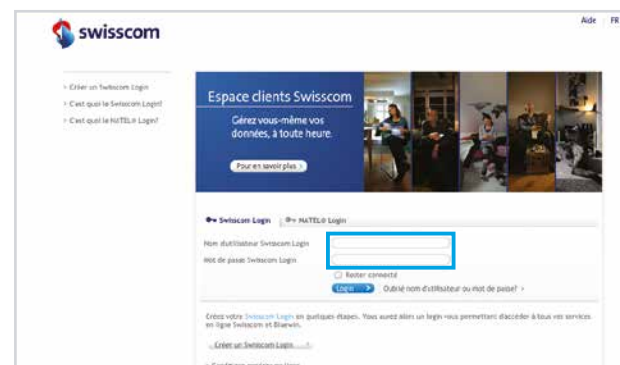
swisscom

Aide | FR

› Créer un Swisscom Login
› C'est quoi le Swisscom Login?
› C'est quoi le NATEL® Login?

Espace clients Swisscom

Gérez vous-même vos données, à toute heure.

Pour en savoir plus ›

Swisscom Login | NATEL® Login

Nom d'utilisateur Swisscom Login

Mot de passe Swisscom Login

Rester connecté

Login › Oublié nom d'utilisateur ou mot de passe? ›

Créez votre Swisscom Login en quelques étapes. Vous aurez alors un login vous permettant d'accéder à tous vos services en ligne Swisscom et Bluewin.

Créer un Swisscom Login ›

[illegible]